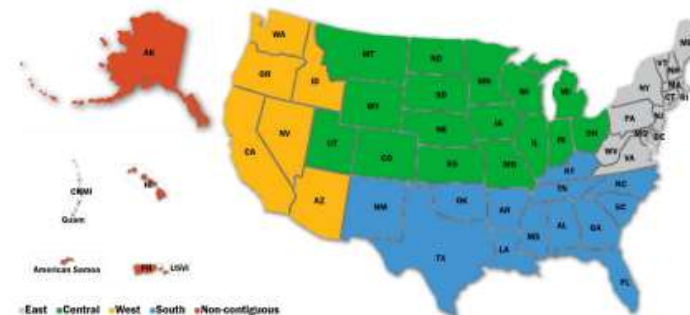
AK
WA
OR
ID
CA
NV
AZ
MT
ND
SD
WY
NE
UT
CO
KS
MN
IA
WI
MI
IL
IN
OH
MO
NM
OK
TX
AR
LA
KY
TN
MS
AL
GA
SC
NC
FL
VA
WV
PA
NY
VT
NH
ME
MA
CT
RI
NJ
DE
MD
DC
CNMI
Guam
HI
American Samoa
PR
USVI

East Central West South Non-contiguous